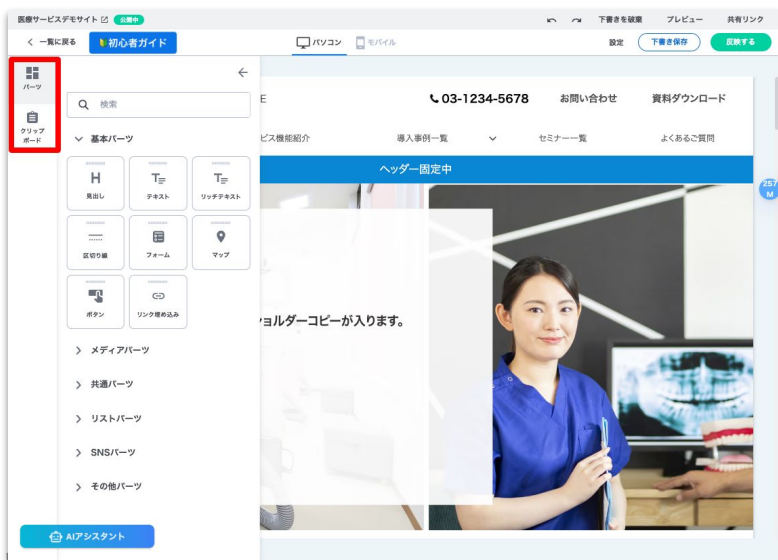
医療サービスデモサイト 公開中

下書きを破棄　プレビュー　共有リンク

く 一覧に戻る　初心者ガイド

パソコン　モバイル

設定　下書き保存　反映する

パーツ

クリップボード

検索

基本パーツ

見出し　テキスト　リッチテキスト

区切り線　フォーム　マップ

ボタン　リンク埋め込み

メディアパーツ

共通パーツ

リストパーツ

SNSパーツ

その他パーツ

AIアシスタント

E　03-1234-5678　お問い合わせ　資料ダウンロード

ビス機能紹介　導入事例一覧　セミナー一覧　よくあるご質問

ヘッダー固定中

ォルダーコピーが入ります。

257 M